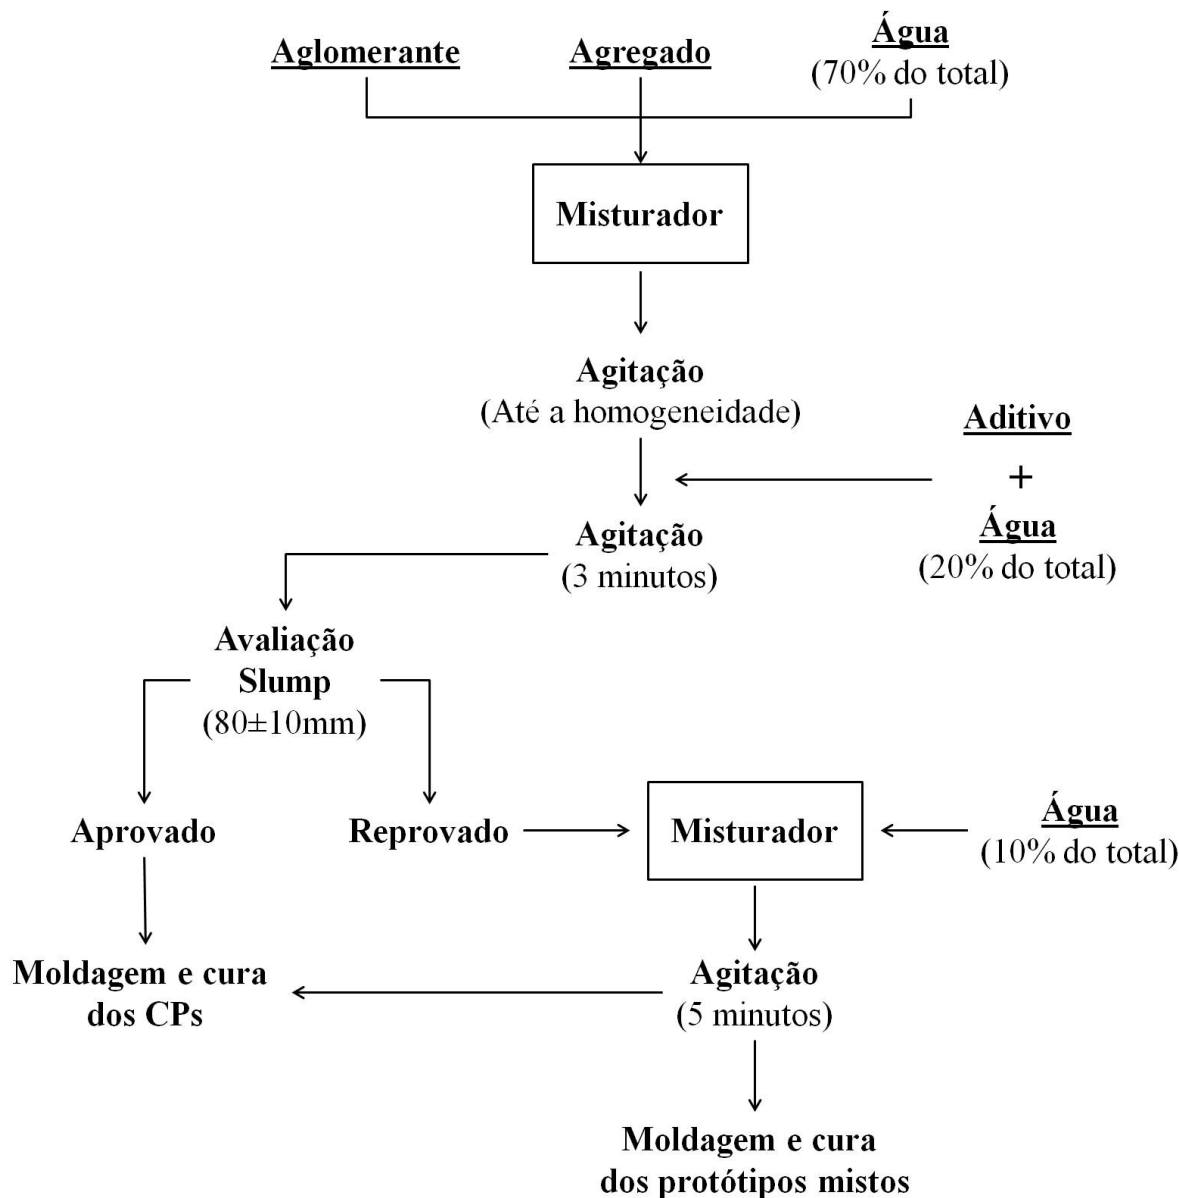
Aglomerante

Agregado

Água
(70% do total)

Misturador

Agitação
(Até a homogeneidade)

Aditivo
+
Água
(20% do total)

Agitação
(3 minutos)

Avaliação
Slump
(80±10mm)

Aprovado

Reprovado

Misturador

Água
(10% do total)

Moldagem e cura dos CPs

Agitação
(5 minutos)

Moldagem e cura dos protótipos mistos